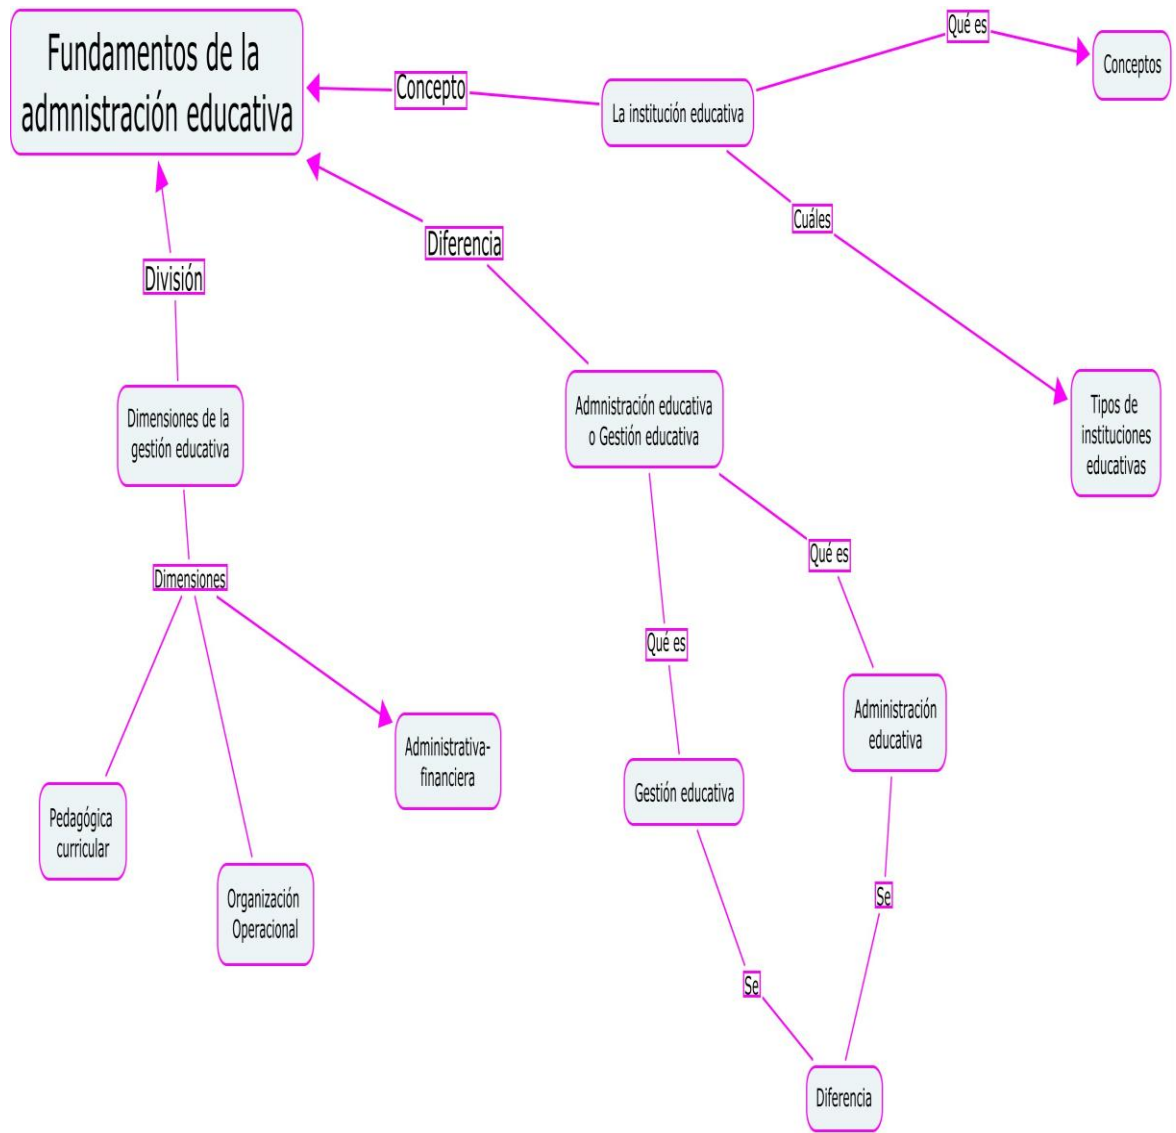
Fundamentos de la admnistración educativa

Concepto

La institución educativa

Qué es

Conceptos

Cuáles

Tipos de instituciones educativas

Diferencia

División

Dimensiones de la gestión educativa

Dimensiones

Pedagógica curricular

Organización Operacional

Administrativa-financiera

Admnistración educativa o Gestión educativa

Qué es

Gestión educativa

Qué es

Administración educativa

Se

Se

Diferencia